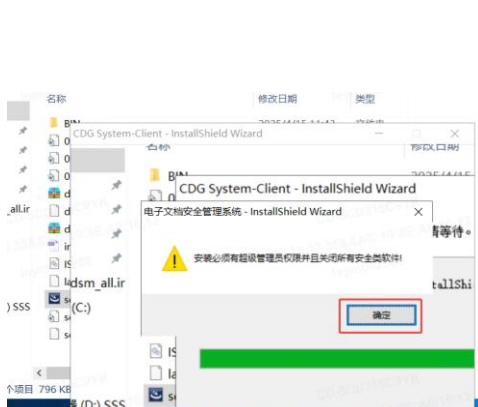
名称

修改日期

BIN

CDG System-Client - InstallShield Wizard

修改日期

BIN

CDG System-Client - InstallShield Wizard

_all.ir

电子文档安全管理系统 - InstallShield Wizard

请等待。

安装必须有超级管理员权限并且关闭所有安全类软件!

ladsm_all.ir

(C:)

) SSS

确定

个项目 796 KB

(D:) SSS